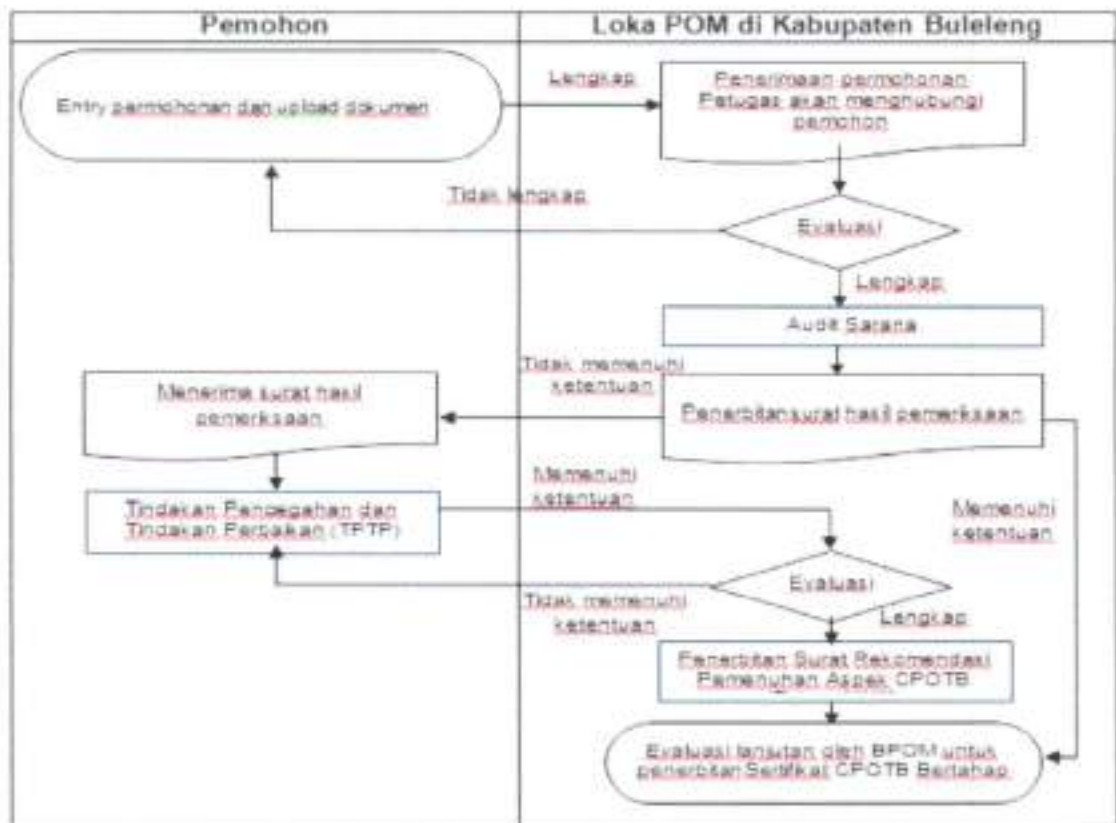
Pemohon

Loka POM di Kabupaten Buleleng

Entry permohonan dan upload dokumen

Lengkap

Penerimaan permohonan Petugas akan menghubungi pemohon

Tidak lengkap

Evaluasi

Lengkap

Audit Sarana

Tidak memenuhi ketentuan

Menerima surat hasil pemeriksaan

Penerbitan surat hasil pemeriksaan

Memenuhi ketentuan

Tindakan Pencegahan dan Tindakan Perbaikan (TPTP)

Memenuhi ketentuan

Evaluasi

Tidak memenuhi ketentuan

Lengkap

Penerbitan Surat Rekomendasi Pemenuhan Aspek CPOTB

Evaluasi lanjutan oleh BPOM untuk penerbitan Sertifikat CPOTB Bertahap